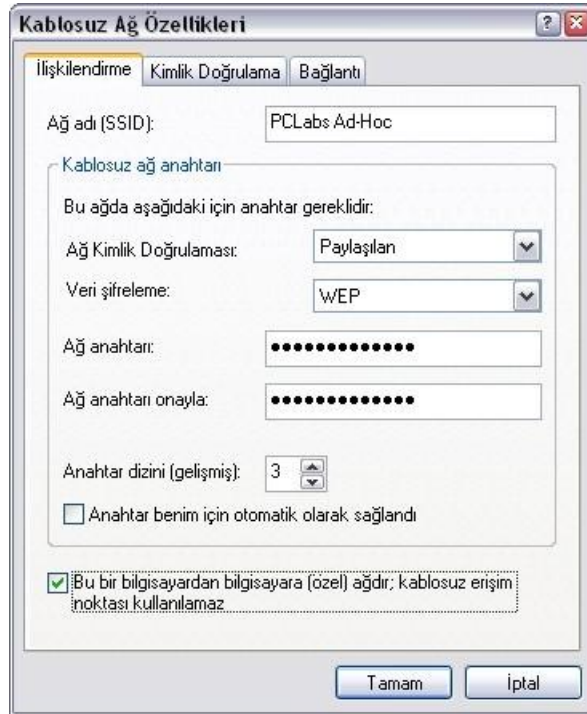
Kablosuz Ağ Özellikleri

?

İlişkilendirme | Kimlik Doğrulama | Bağlantı

Ağ adı (SSID): PCLabs Ad-Hoc

Kablosuz ağ anahtarı

Bu ağda aşağıdaki için anahtar gereklidir:

Ağ Kimlik Doğrulaması: Paylaşılan

Veri şifreleme: WEP

Ağ anahtarı: •••••••••••••

Ağ anahtarı onayla: •••••••••••••

Anahtar dizini (gelişmiş): 3

Anahtar benim için otomatik olarak sağlandı

Bu bir bilgisayardan bilgisayara (özel) ağdır; kablosuz erişim noktası kullanılamaz

Tamam İptal